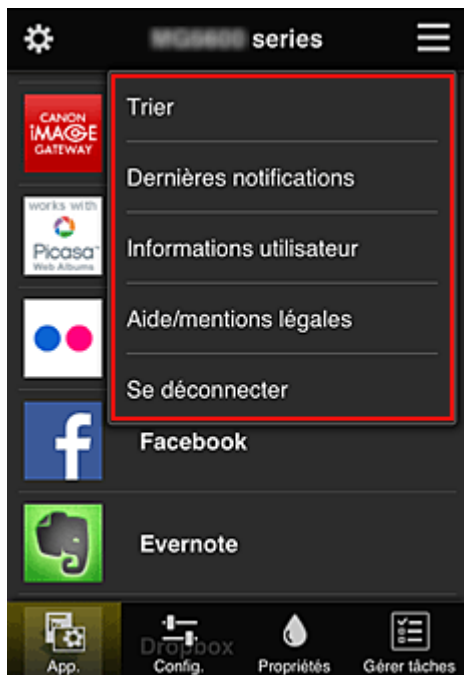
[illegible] series

CANON iMAGE GATEWAY

works with Picasa Web Albums

Trier

Dernières notifications

Informations utilisateur

Aide/mentions légales

Se déconnecter

Facebook

Evernote

Dropbox

App.

Config.

Propriétés

Gérer tâches